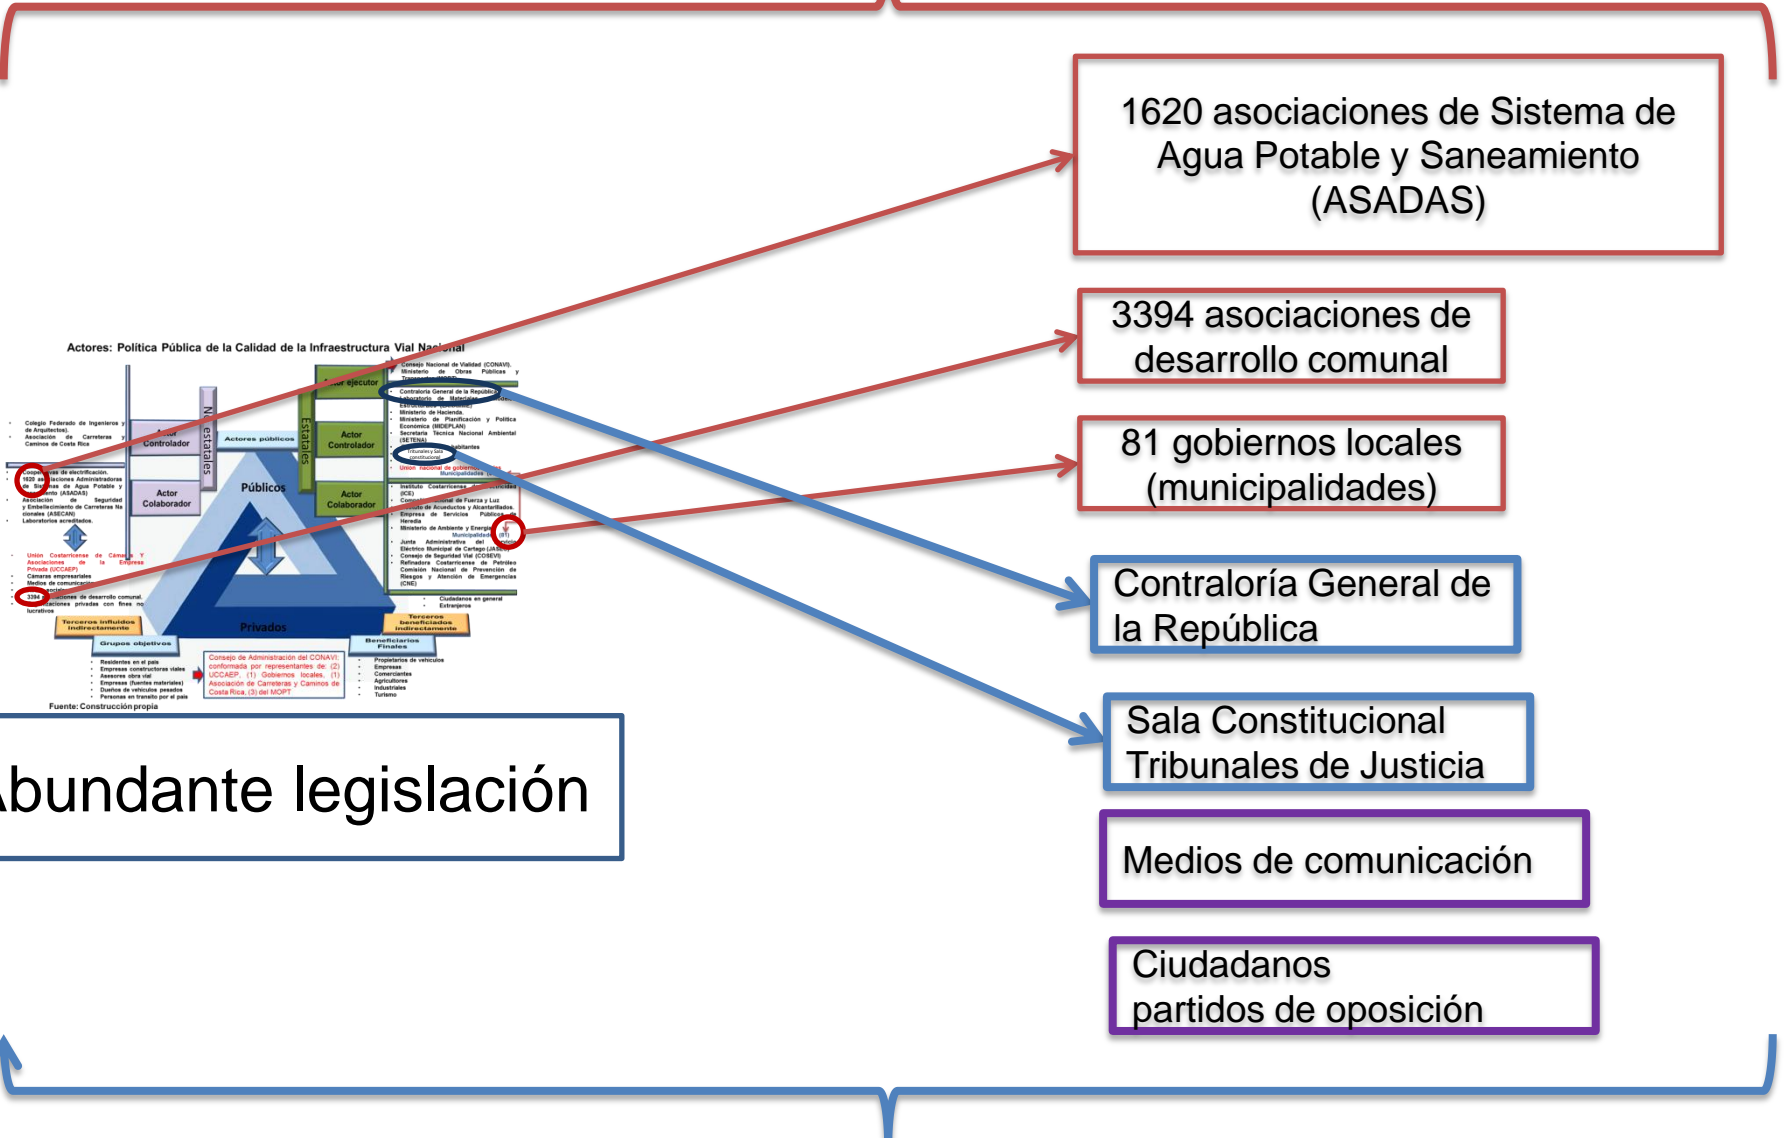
1620 asociaciones de Sistema de Agua Potable y Saneamiento (ASADAS)

3394 asociaciones de desarrollo comunal

81 gobiernos locales (municipalidades)

Contraloría General de la República

Sala Constitucional Tribunales de Justicia

Medios de comunicación

Ciudadanos partidos de oposición

Actores: Política Pública de la Calidad de la Infraestructura Vial Nacional

Actor ejecutor

Actor Controlador

Actor Colaborador

Actores públicos

No estatales

Estatales

Públicos

Privados

Terceros influidos indirectamente

Grupos objetivos

Beneficiarios Finales

Terceros beneficiados indirectamente

Fuente: Construcción propia

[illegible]bundante legislación